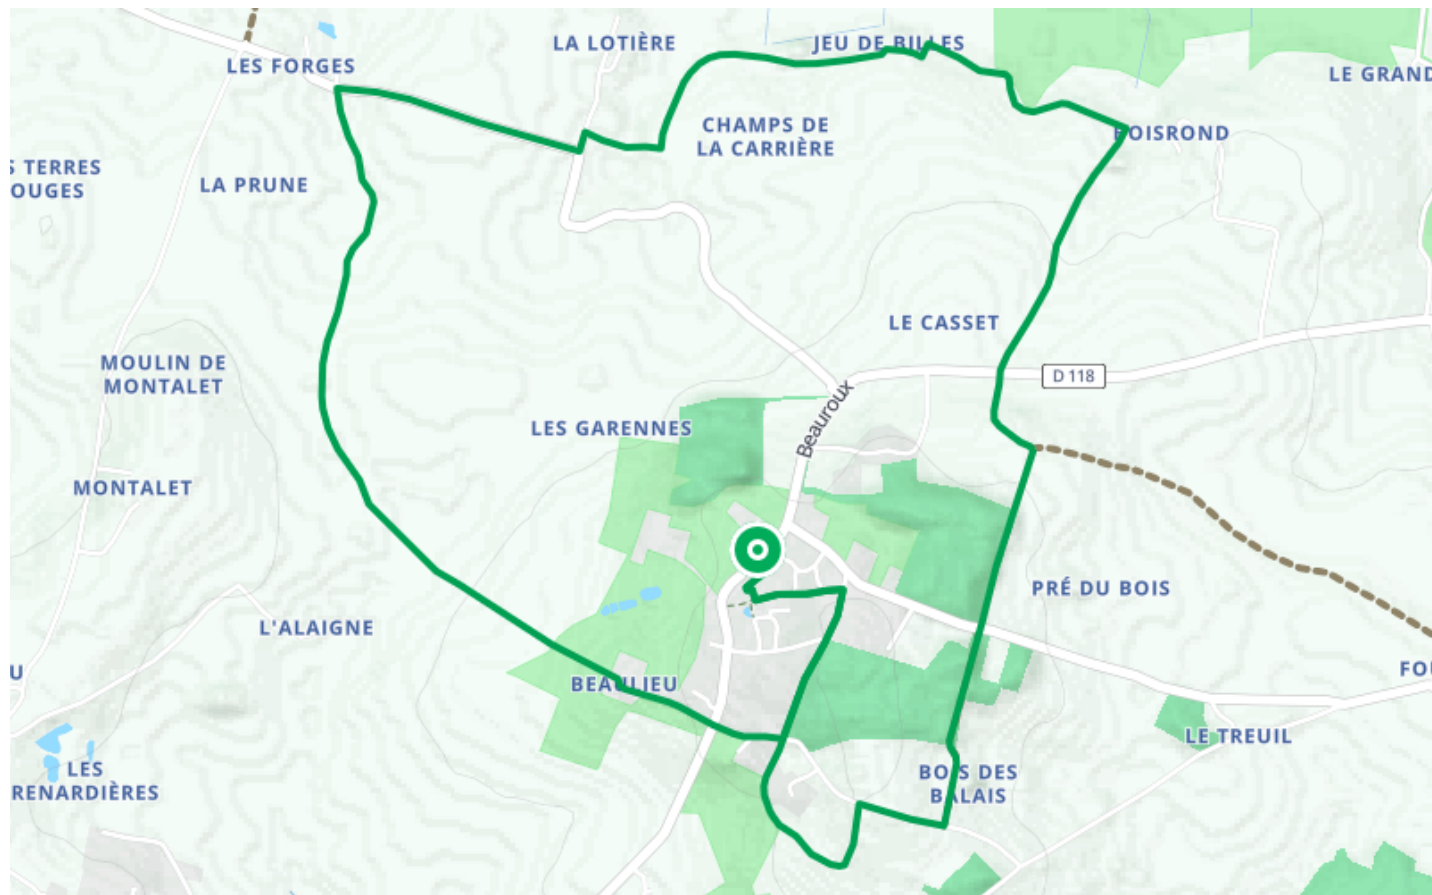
LES FORGES
LA LOTIÈRE
JEU DE BILLES
LE GRAND
CHAMPS DE LA CARRIÈRE
POISROND
TERRES OUGES
LA PRUNE
LE CASSET
MOULIN DE MONTALET
D 118
Beauroux
LES GARENNES
MONTALET
PRÉ DU BOIS
L'ALAIGNE
U
FO
BEAULIEU
LE TREUIL
LES RENARDIÈRES
BOIS DES BALAIS